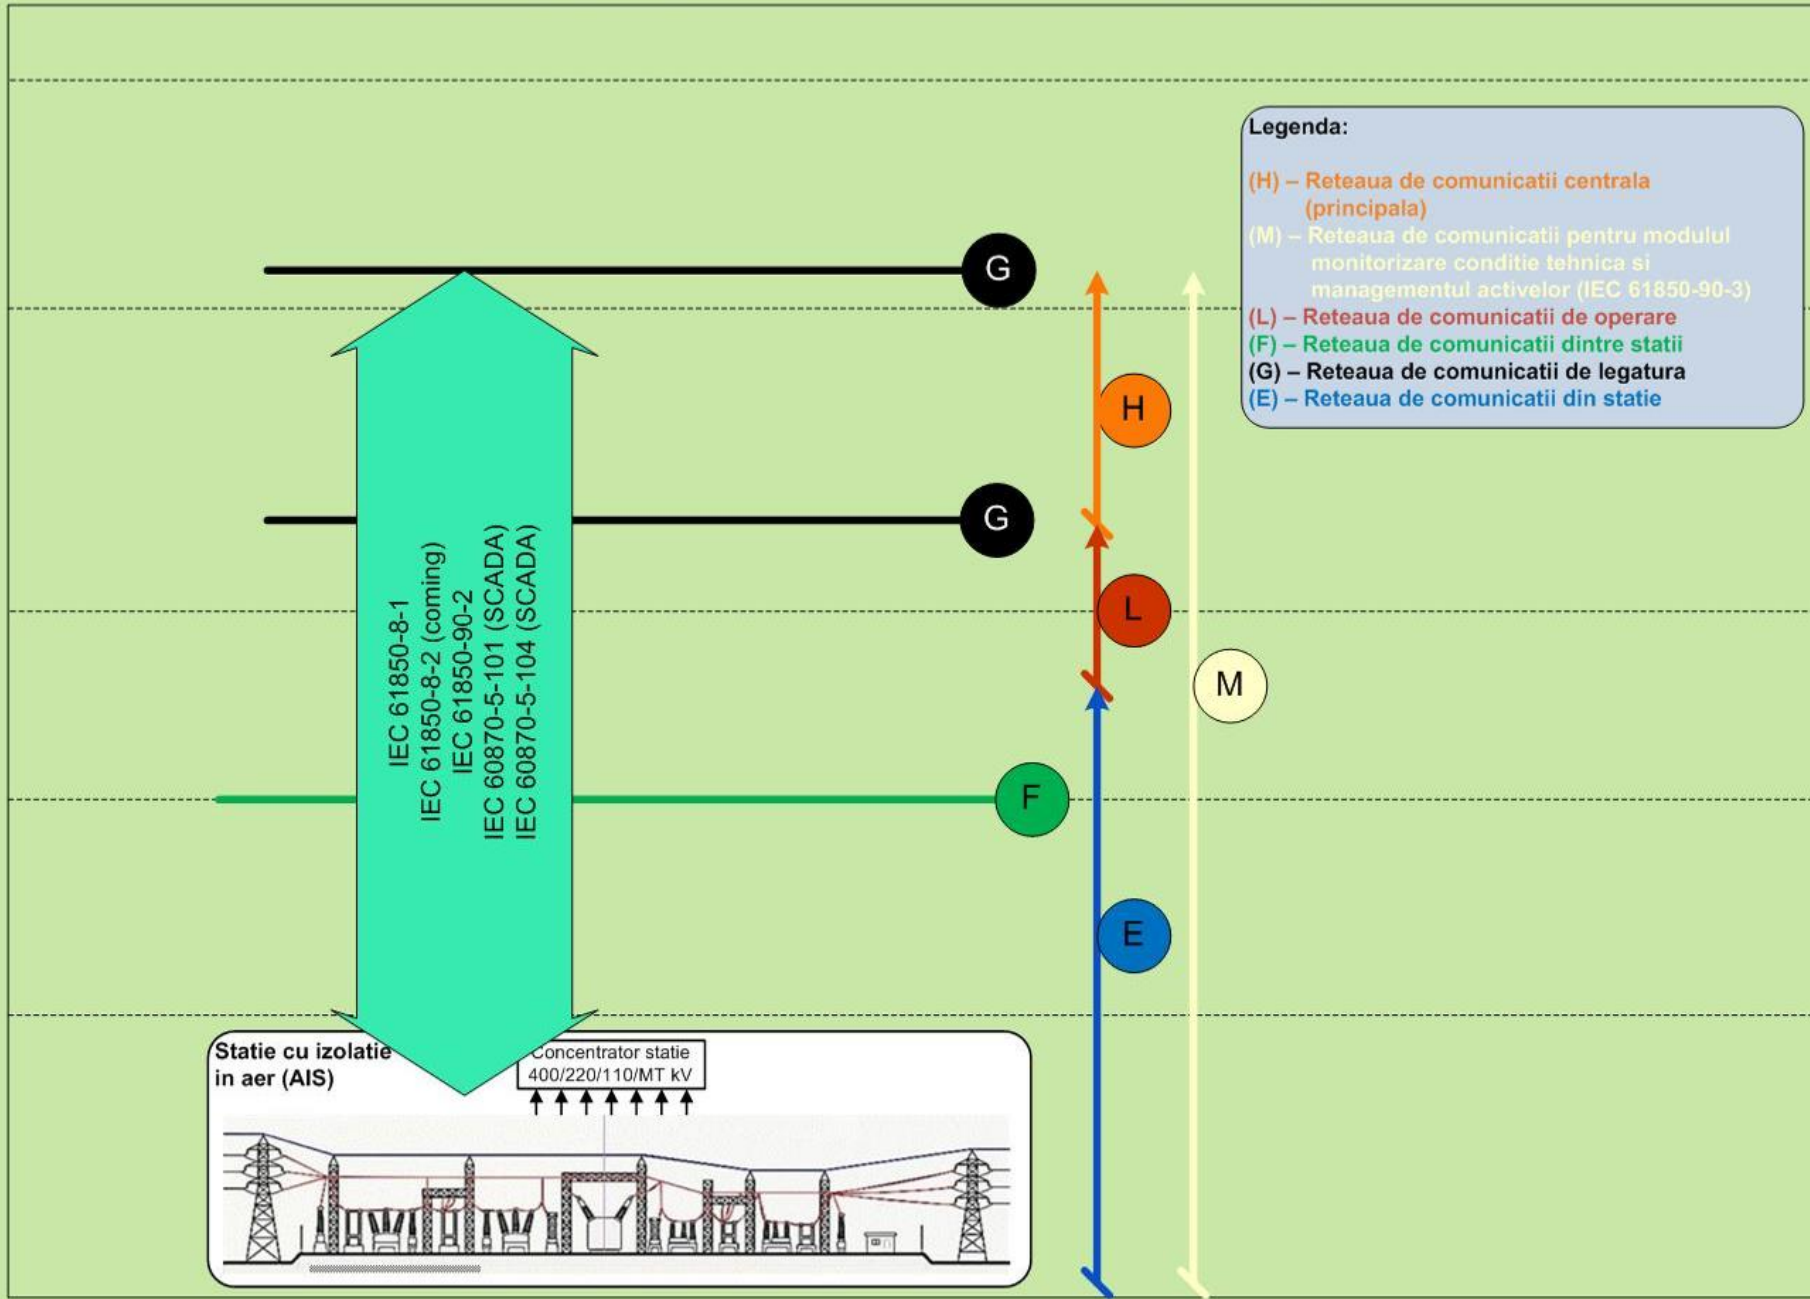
Legenda:

(H) – Reteaua de comunicatii centrala (principala)
(M) – Reteaua de comunicatii pentru modulul monitorizare conditie tehnica si managementul activelor (IEC 61850-90-3)
(L) – Reteaua de comunicatii de operare
(F) – Reteaua de comunicatii dintre statii
(G) – Reteaua de comunicatii de legatura
(E) – Reteaua de comunicatii din statie

G

G

H

L

M

F

E

IEC 61850-8-1
IEC 61850-8-2 (coming)
IEC 61850-90-2
IEC 60870-5-101 (SCADA)
IEC 60870-5-104 (SCADA)

Statie cu izolatie in aer (AIS)

Concentrator statie 400/220/110/MT kV